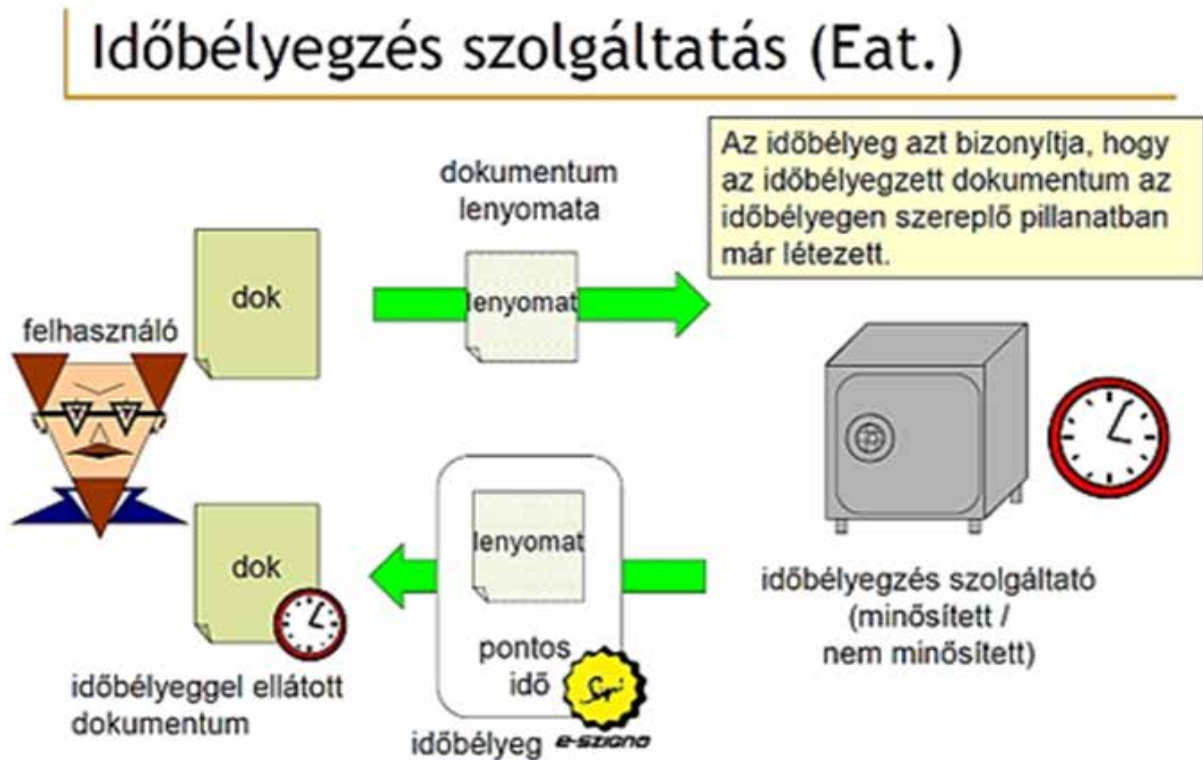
Időbélyegzés szolgáltatás (Eat.)

dokumentum lenyomata

Az időbélyeg azt bizonyítja, hogy az időbélyegzett dokumentum az időbélyegen szereplő pillanatban már létezett.

dok

lenyomat

felhasználó

dok

lenyomat

pontos idő

időbélyegzés szolgáltató (minősített / nem minősített)

időbélyeggel ellátott dokumentum

időbélyeg

e-szigno